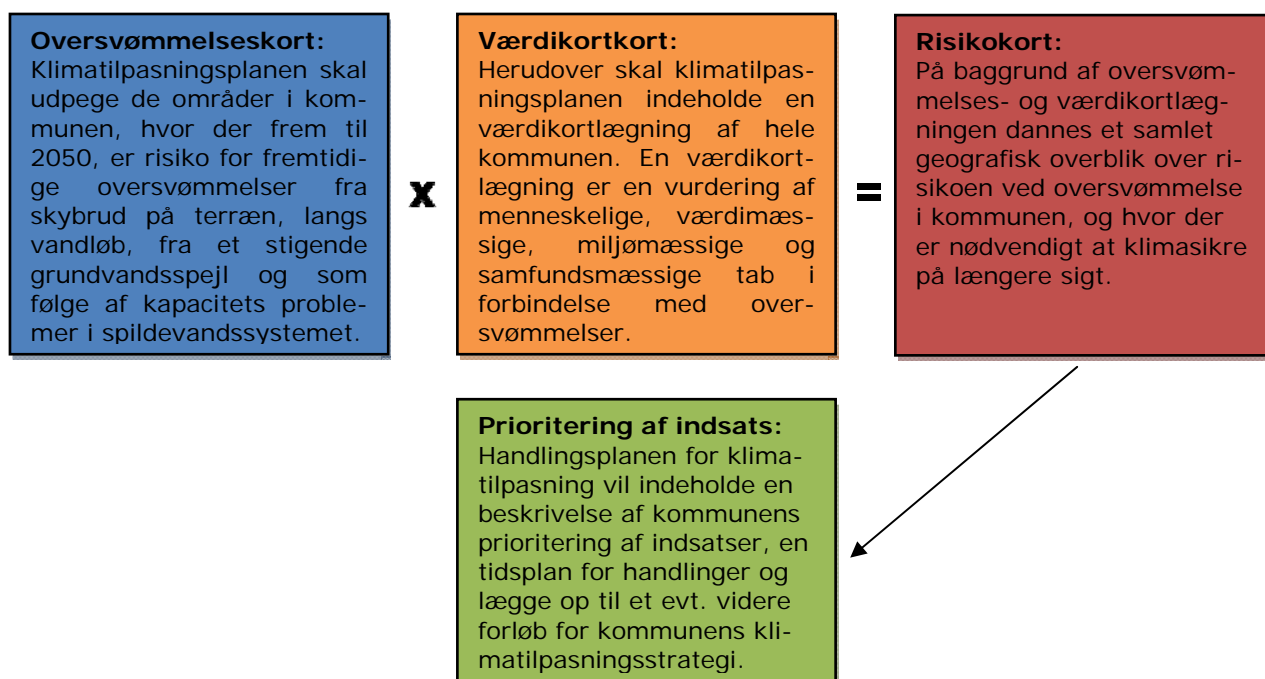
**Oversvømmelseskort:**
Klimatilpasningsplanen skal udpege de områder i kommunen, hvor der frem til 2050, er risiko for fremtidige oversvømmelser fra skybrud på terræn, langs vandløb, fra et stigende grundvandsspejl og som følge af kapacitets problemer i spildevandssystemet.

x

**Værdikortkort:**
Herudover skal klimatilpasningsplanen indeholde en værdikortlægning af hele kommunen. En værdikortlægning er en vurdering af menneskelige, værdimæssige, miljømæssige og samfundsmæssige tab i forbindelse med oversvømmelser.

=

**Risikokort:**
På baggrund af oversvømmelses- og værdikortlægningen dannes et samlet geografisk overblik over risikoen ved oversvømmelse i kommunen, og hvor der er nødvendigt at klimasikre på længere sigt.

**Prioritering af indsats:**
Handlingsplanen for klimatilpasning vil indeholde en beskrivelse af kommunens prioritering af indsatser, en tidsplan for handlinger og lægge op til et evt. videre forløb for kommunens klimatilpasningsstrategi.